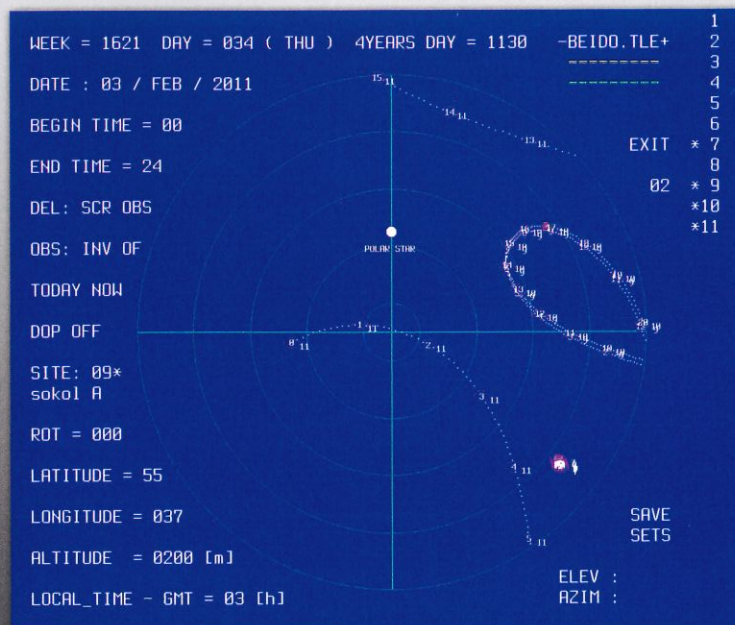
WEEK = 1621  DAY = 034 ( THU )  4YEARS DAY = 1130    -BEIDO.TLE+

1
2
3
4
5
6
EXIT * 7
8
02 * 9
*10
*11

DATE : 03 / FEB / 2011

BEGIN TIME = 00

END TIME = 24

DEL: SCR OBS

OBS: INV OF

TODAY NOW

DOP OFF

SITE: 09*
sokol A

ROT = 000

LATITUDE = 55

LONGITUDE = 037

ALTITUDE = 0200 [m]

LOCAL_TIME - GMT = 03 [h]

POLAR STAR

$15_{11}$ $14_{11}$ $13_{11}$ $0_{11}$ $1_{11}$ $2_{11}$ $3_{11}$ $4_{11}$ $5_{11}$

SAVE
SETS

ELEV :
AZIM :